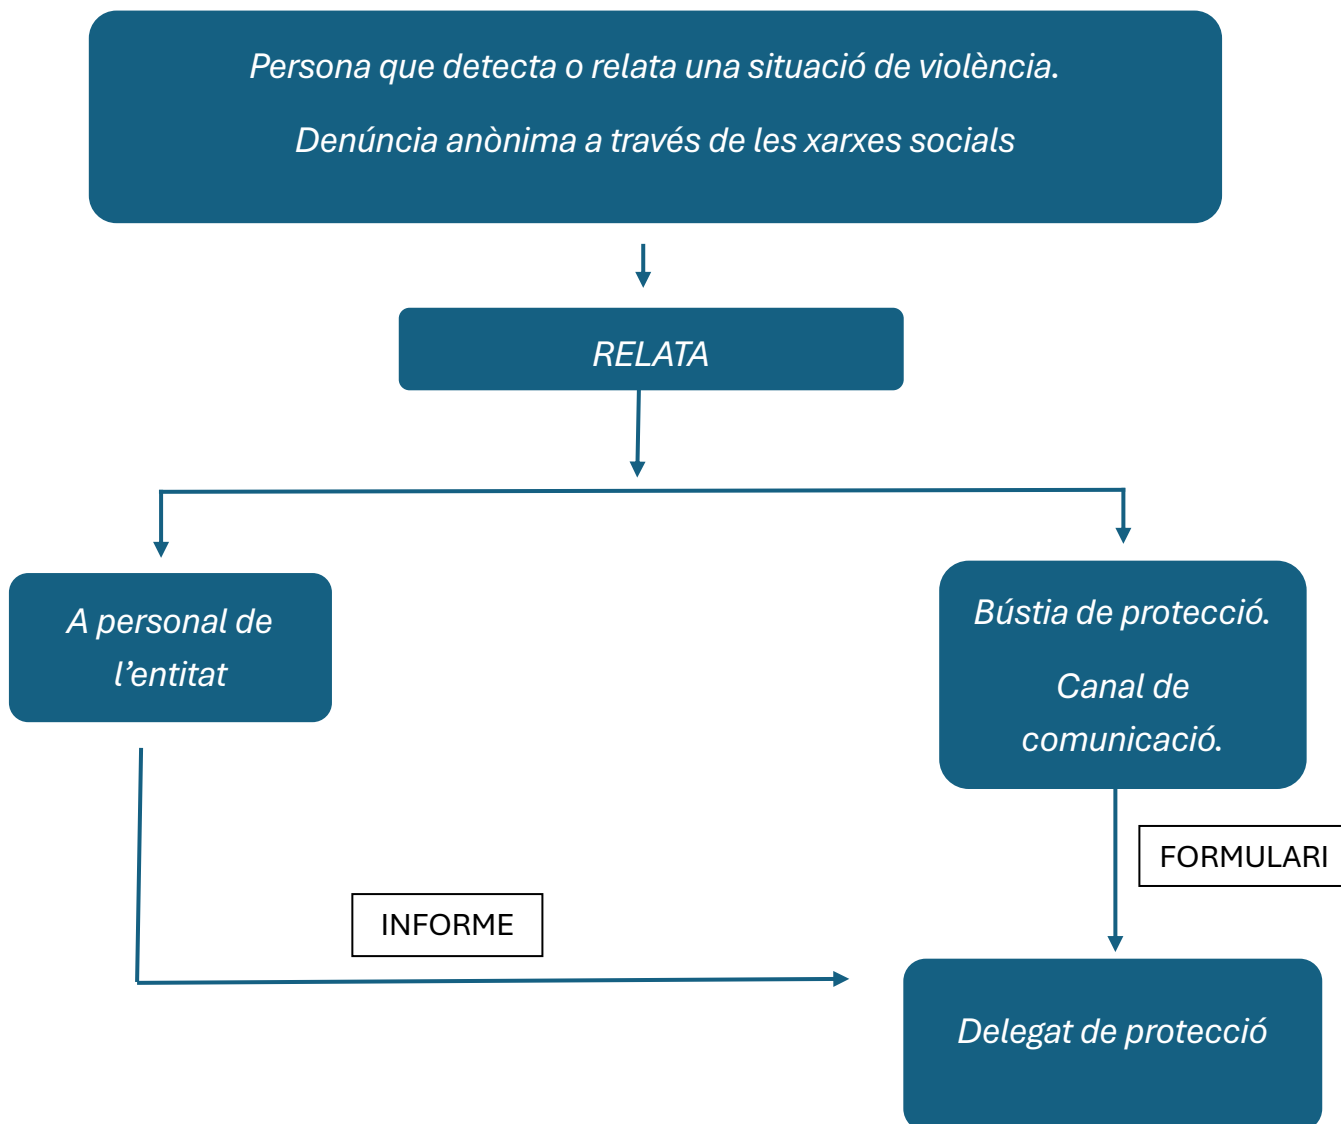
Persona que detecta o relata una situació de violència.

Denúncia anònima a través de les xarxes socials

RELATA

A personal de l’entitat

Bústia de protecció.

Canal de comunicació.

FORMULARI

INFORME

Delegat de protecció